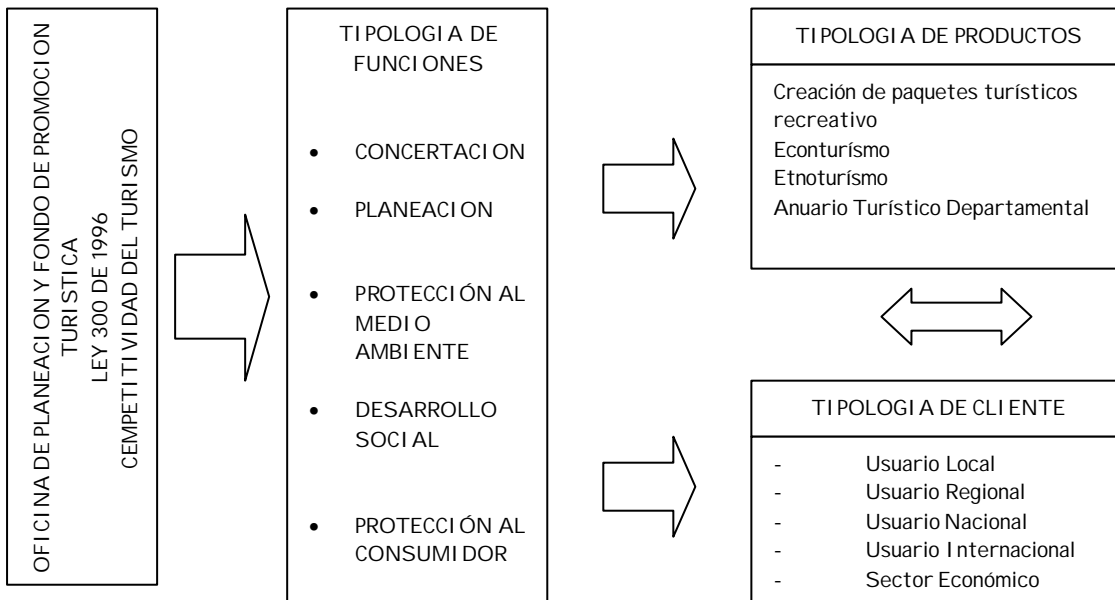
OFICINA DE PLANEACION Y FONDO DE PROMOCION TURISTICA
LEY 300 DE 1996
CEMPETITIVIDAD DEL TURISMO

TIPOLOGIA DE FUNCIONES

- CONCERTACION
- PLANEACION
- PROTECCIÓN AL MEDIO AMBIENTE
- DESARROLLO SOCIAL
- PROTECCIÓN AL CONSUMIDOR

TIPOLOGIA DE PRODUCTOS

Creación de paquetes turísticos recreativo
Econturísmo
Etnoturísmo
Anuario Turístico Departamental

TIPOLOGIA DE CLIENTE

- Usuario Local
- Usuario Regional
- Usuario Nacional
- Usuario Internacional
- Sector Económico